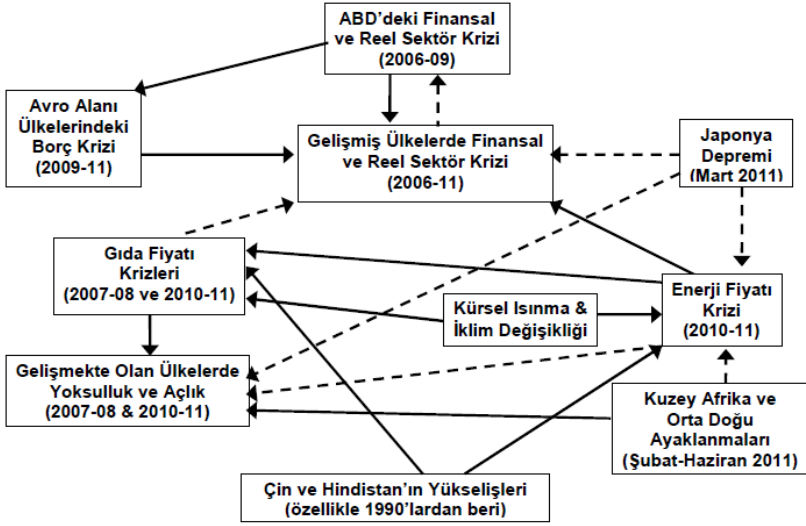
ABD'deki Finansal ve Reel Sektör Krizi (2006-09)

Avro Alanı Ülkelerindeki Borç Krizi (2009-11)

Gelişmiş Ülkelerde Finansal ve Reel Sektör Krizi (2006-11)

Japonya Depremi (Mart 2011)

Gıda Fiyatı Krizleri (2007-08 ve 2010-11)

Kürsel Isınma & İklim Değişikliği

Enerji Fiyatı Krizi (2010-11)

Gelişmekte Olan Ülkelerde Yoksulluk ve Açlık (2007-08 & 2010-11)

Kuzey Afrika ve Orta Doğu Ayaklanmaları (Şubat-Haziran 2011)

Çin ve Hindistan'ın Yükselişleri (özellikle 1990'lardan beri)